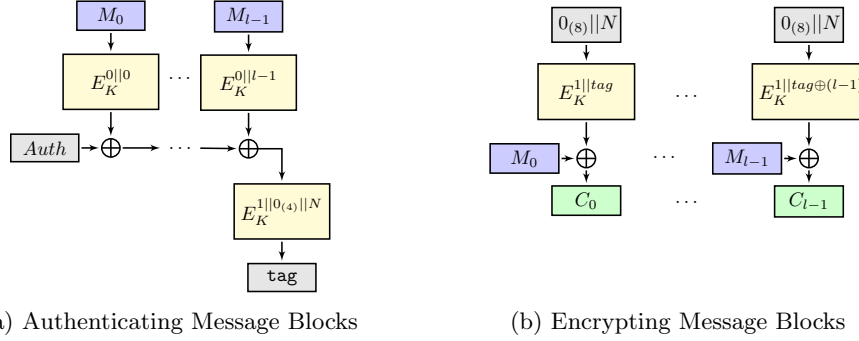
$M_0$

$M_{l-1}$

$E_K^{0||0}$

$\cdots$

$E_K^{0||l-1}$

$Auth$

$\oplus$

$\cdots$

$\oplus$

$E_K^{1||0_{(4)}||N}$

tag

a) Authenticating Message Blocks

$0_{(8)}||N$

$0_{(8)}||N$

$E_K^{1||tag}$

$\cdots$

$E_K^{1||tag\oplus(l-1)}$

$M_0$

$\oplus$

$\cdots$

$M_{l-1}$

$\oplus$

$C_0$

$\cdots$

$C_{l-1}$

(b) Encrypting Message Blocks